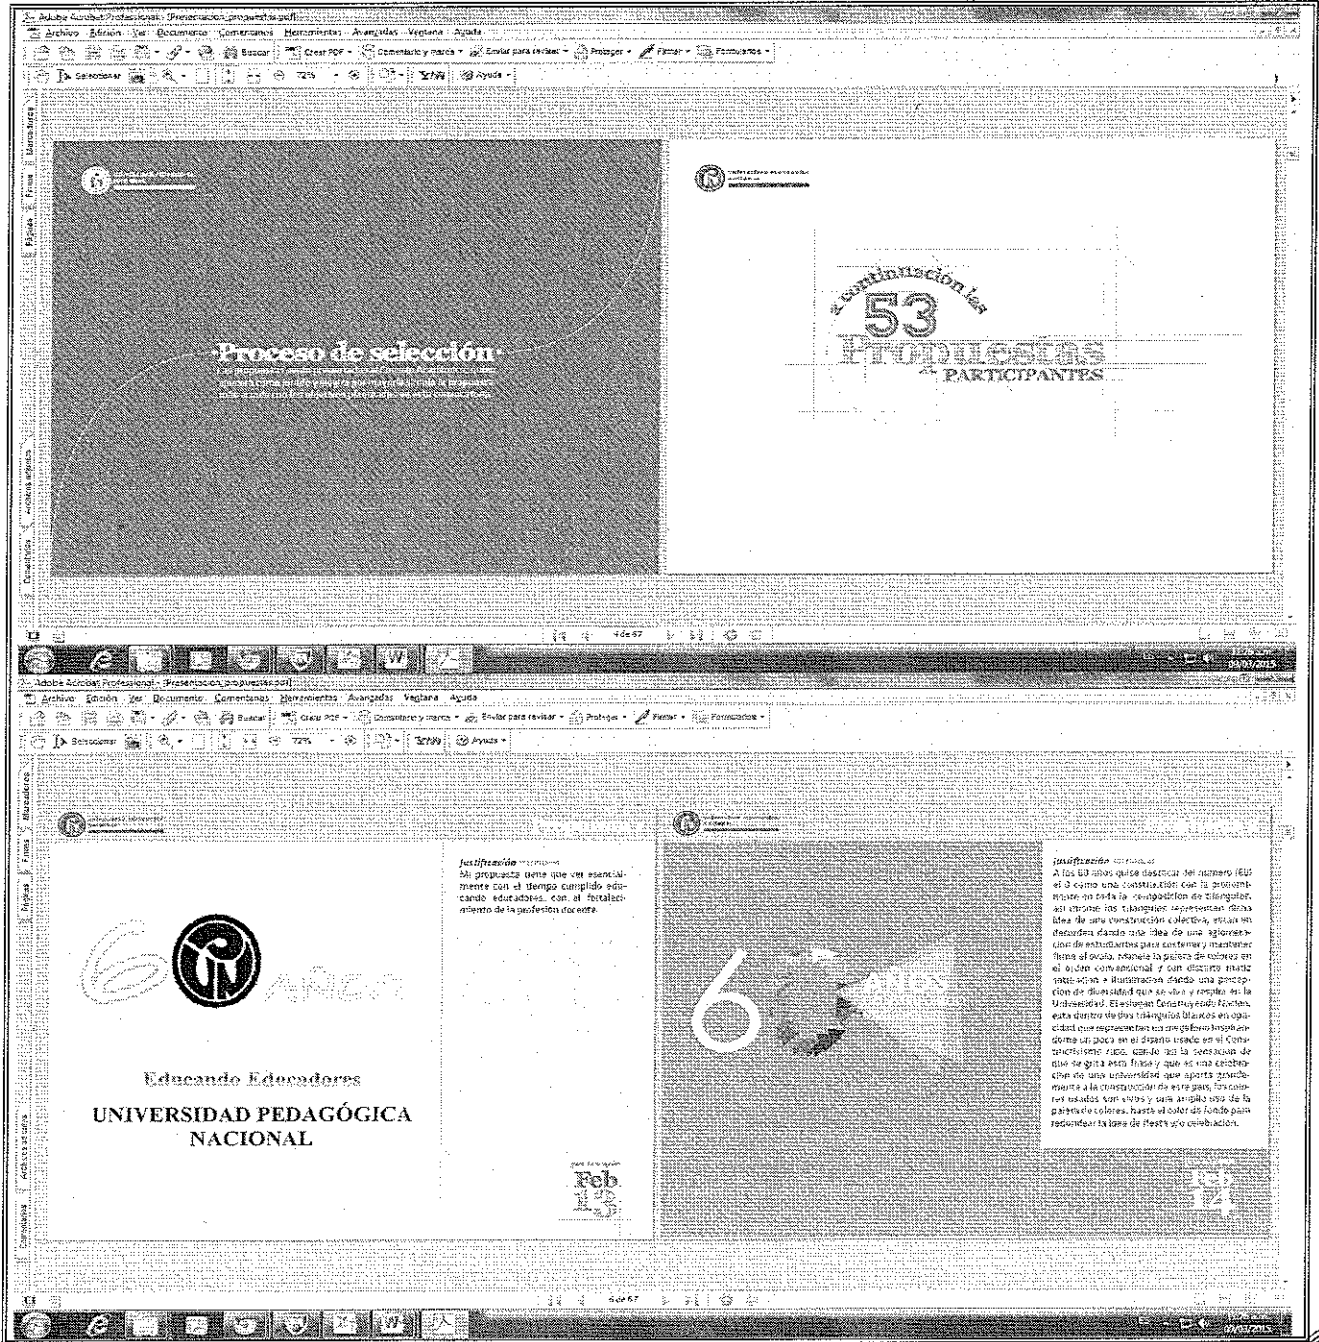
Adobe Acrobat Professional - [Presentacion_propuestas.pdf]
Archivo Edición Ver Documento Comentarios Herramientas Avanzadas Ventana Ayuda
Buscar Crear PDF Comentario y marca Enviar para revisar Proteger Firmar Formularios
Seleccionar 72% Ayuda
Marcadores Firmas Páginas Archivos adjuntos Comentarios

·Proceso de selección·
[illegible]

A continuación las
53
Propuestas
PARTICIPANTES

4 de 57
09/03/2015

Adobe Acrobat Professional - [Presentacion_propuestas.pdf]
Archivo Edición Ver Documento Comentarios Herramientas Avanzadas Ventana Ayuda
Buscar Crear PDF Comentario y marca Enviar para revisar Proteger Firmar Formularios
Seleccionar 72% Ayuda
Marcadores Firmas Páginas Archivos adjuntos Comentarios

6 AÑOS
Educando Educadores
UNIVERSIDAD PEDAGÓGICA NACIONAL

Justificación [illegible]
Mi propuesta tiene que ver esencialmente con el tiempo cumplido educando educadores, con el fortalecimiento de la profesión docente.

Feb 13

6 AÑOS

Justificación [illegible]
A los 60 años quise destacar el número (6) el 0 como una construcción con la predominante en toda la composición de triángulos, así como los triángulos representan dicha idea de una construcción colectiva, están en desorden dando una idea de una aglomeración de estudiantes para sostener y mantener firme el ovalo, manejo la paleta de colores en el orden convencional y con distinto matiz saturación e iluminación dando una percepción de diversidad que se vive y respira en la Universidad. El eslogan Construyendo Nación, esta dentro de dos triángulos blancos en opacidad que representan un megáfono inspirándome un poco en el diseño usado en el Constructivismo ruso, dando así la sensación de que se grita esta frase y que es una celebración de una universidad que aporta grandemente a la construcción de este país, los colores usados son vivos y para ampliar uso de la paleta de colores, hasta el color de fondo para redondear la idea de fiesta y/o celebración.

14

6 de 57
09/03/2015